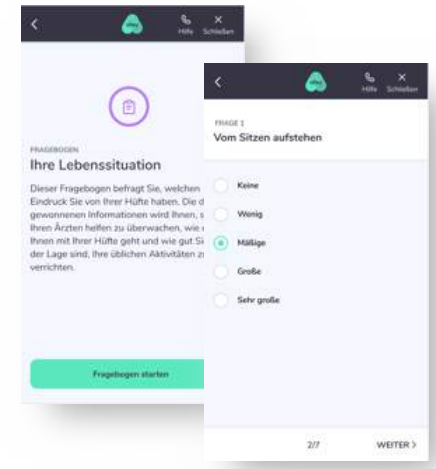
Hilfe Schließen

FRAGEBOGEN
Ihre Lebenssituation

Dieser Fragebogen befragt Sie, welchen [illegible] Eindruck Sie von Ihrer Hüfte haben. Die d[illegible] gewonnenen Informationen wird Ihnen, s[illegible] Ihren Ärzten helfen zu überwachen, wie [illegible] Ihnen mit Ihrer Hüfte geht und wie gut Si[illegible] der Lage sind, Ihre üblichen Aktivitäten z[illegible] verrichten.

Fragebogen starten

Hilfe Schließen

FRAGE 1
Vom Sitzen aufstehen

Keine

Wenig

Mäßige

Große

Sehr große

2/7

WEITER ›